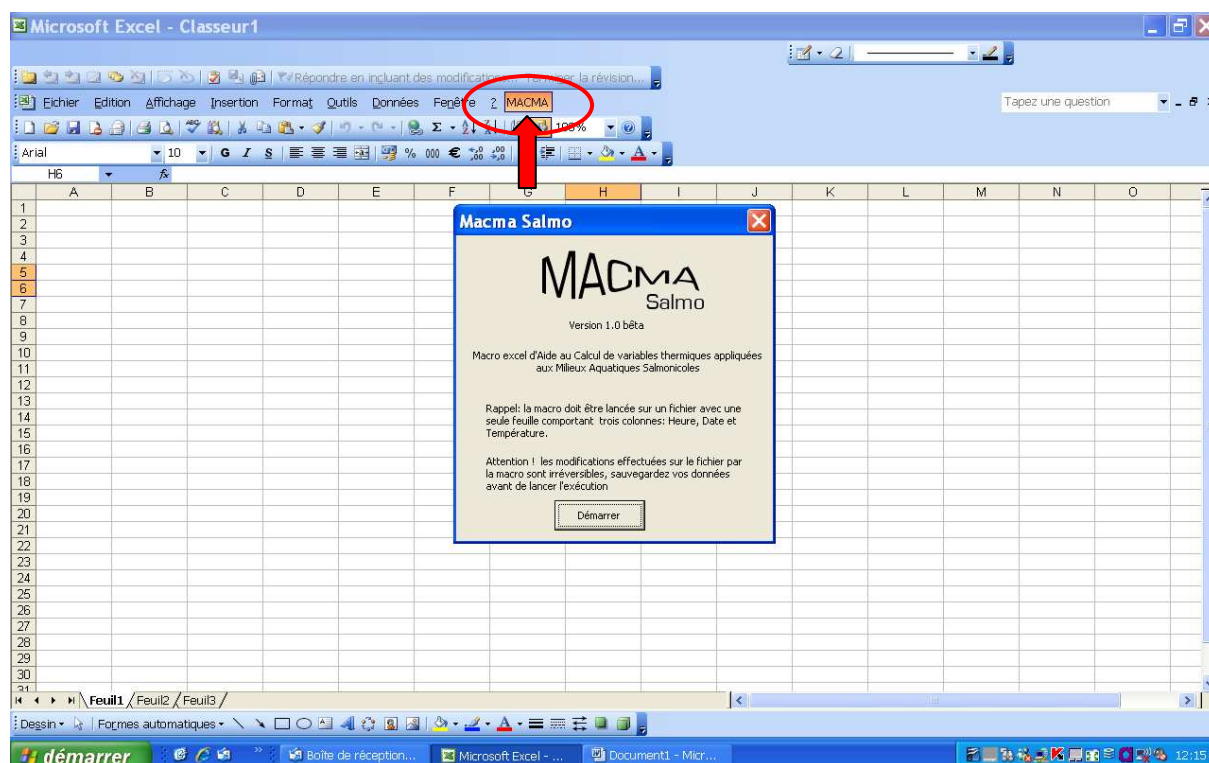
Microsoft Excel - Classeur1

Répondre en incluant des modifications... Terminer la révision...

Fichier Edition Affichage Insertion Format Outils Données Fenêtre ? MACMA

Tapez une question

100%

Arial 10 G I S % 000 €

H6 fx

| | A | B | C | D | E | F | G | H | I | J | K | L | M | N | O |
|---|---|---|---|---|---|---|---|---|---|---|---|---|---|---|---|
| 1 | | | | | | | | | | | | | | | |
| 2 | | | | | | | | | | | | | | | |
| 3 | | | | | | | | | | | | | | | |
| 4 | | | | | | | | | | | | | | | |
| 5 | | | | | | | | | | | | | | | |
| 6 | | | | | | | | | | | | | | | |
| 7 | | | | | | | | | | | | | | | |
| 8 | | | | | | | | | | | | | | | |
| 9 | | | | | | | | | | | | | | | |
| 10 | | | | | | | | | | | | | | | |
| 11 | | | | | | | | | | | | | | | |
| 12 | | | | | | | | | | | | | | | |
| 13 | | | | | | | | | | | | | | | |
| 14 | | | | | | | | | | | | | | | |
| 15 | | | | | | | | | | | | | | | |
| 16 | | | | | | | | | | | | | | | |
| 17 | | | | | | | | | | | | | | | |
| 18 | | | | | | | | | | | | | | | |
| 19 | | | | | | | | | | | | | | | |
| 20 | | | | | | | | | | | | | | | |
| 21 | | | | | | | | | | | | | | | |
| 22 | | | | | | | | | | | | | | | |
| 23 | | | | | | | | | | | | | | | |
| 24 | | | | | | | | | | | | | | | |
| 25 | | | | | | | | | | | | | | | |
| 26 | | | | | | | | | | | | | | | |
| 27 | | | | | | | | | | | | | | | |
| 28 | | | | | | | | | | | | | | | |
| 29 | | | | | | | | | | | | | | | |
| 30 | | | | | | | | | | | | | | | |
| 31 | | | | | | | | | | | | | | | |

Macma Salmo

MACMA
Salmo

Version 1.0 bêta

Macro excel d'Aide au Calcul de variables thermiques appliquées aux Milieux Aquatiques Salmonicoles

Rappel: la macro doit être lancée sur un fichier avec une seule feuille comportant trois colonnes: Heure, Date et Température.

Attention ! les modifications effectuées sur le fichier par la macro sont irréversibles, sauvegardez vos données avant de lancer l'exécution

Démarrer

Feuil1 Feuil2 Feuil3

Dessin • Formes automatiques •

démarrer | Boîte de réception... | Microsoft Excel - ... | Document1 - Micr... | 12:15